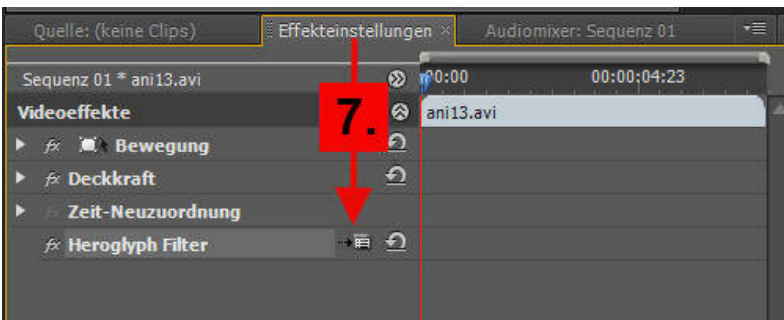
Quelle: (keine Clips)
Effekteinstellungen ×
Audiomixer: Sequenz 01

Sequenz 01 * ani13.avi
00:00
00:00:04:23

Videoeffekte
7.
ani13.avi

fx Bewegung
fx Deckkraft
fx Zeit-Neuzuordnung
fx Heroglyph Filter